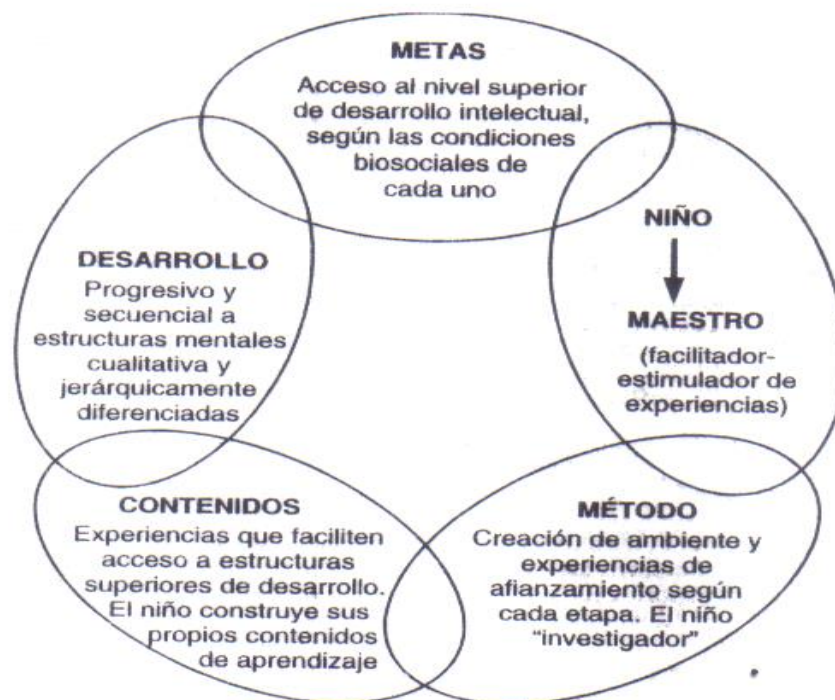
METAS
Acceso al nivel superior de desarrollo intelectual, según las condiciones biosociales de cada uno

DESARROLLO
Progresivo y secuencial a estructuras mentales cualitativa y jerárquicamente diferenciadas

NIÑO

MAESTRO
(facilitador-estimulador de experiencias)

CONTENIDOS
Experiencias que faciliten acceso a estructuras superiores de desarrollo. El niño construye sus propios contenidos de aprendizaje

MÉTODO
Creación de ambiente y experiencias de afianzamiento según cada etapa. El niño "investigador"